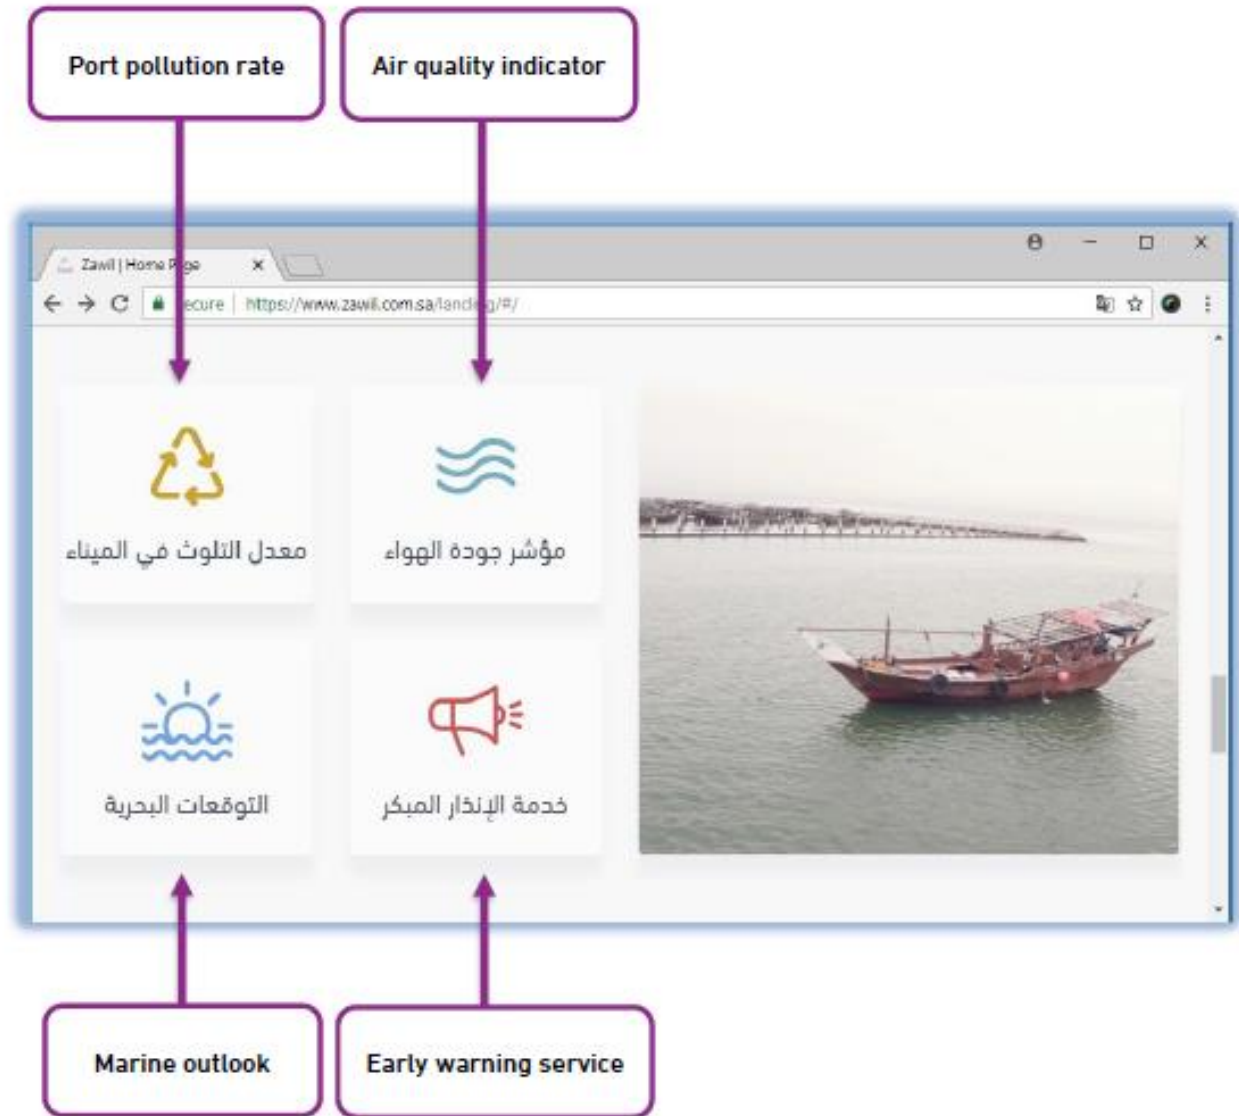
Port pollution rate

Air quality indicator

Zawil | Home P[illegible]ge

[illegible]ecure https://www.zawil.com.sa/landi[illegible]g/#/

معدل التلوث في الميناء

مؤشر جودة الهواء

التوقعات البحرية

خدمة الإنذار المبكر

Marine outlook

Early warning service